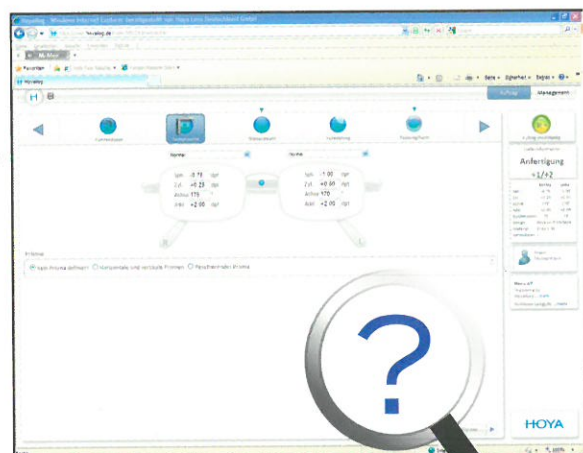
Hoyalog - Windows Internet Explorer bereitgestellt von: Hoya Lens Deutschland GmbH

hoyalog.de

Favoriten

Hoyalog

Seite ▾ Sicherheit ▾ Extras ▾

H

Auftrag Management

Kundendaten

Rezeptwerte

Glasauswahl

Veredelung

Fassungsform

Auftrag übermitteln

Anfertigung

+1/+2

Sph -0.75 dpt
Zyl +0.25 dpt
Achse 175 °
Add +2.00 dpt

Sph -1.00 dpt
Zyl +0.00 dpt
Achse 170 °
Add +2.00 dpt

Prisma

Kein Prisma definiert   Horizontale und vertikale Prismen   Resultierendes Prisma

HOYA

?